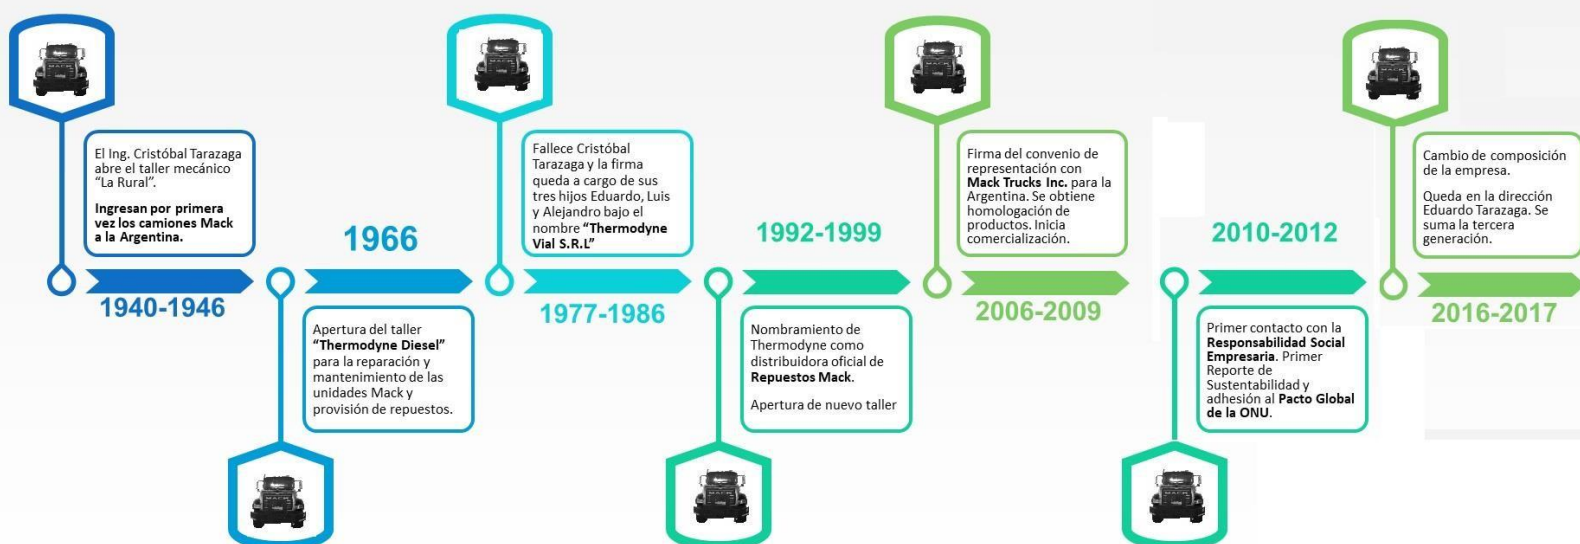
El Ing. Cristóbal Tarazaga abre el taller mecánico "La Rural".

Ingresan por primera vez los camiones Mack a la Argentina.

1940-1946

1966

Apertura del taller "Thermodyne Diesel" para la reparación y mantenimiento de las unidades Mack y provisión de repuestos.

Fallece Cristóbal Tarazaga y la firma queda a cargo de sus tres hijos Eduardo, Luis y Alejandro bajo el nombre "Thermodyne Vial S.R.L"

1977-1986

1992-1999

Nombramiento de Thermodyne como distribuidora oficial de Repuestos Mack.

Apertura de nuevo taller

Firma del convenio de representación con Mack Trucks Inc. para la Argentina. Se obtiene homologación de productos. Inicia comercialización.

2006-2009

2010-2012

Primer contacto con la Responsabilidad Social Empresaria. Primer Reporte de Sustentabilidad y adhesión al Pacto Global de la ONU.

Cambio de composición de la empresa.

Queda en la dirección Eduardo Tarazaga. Se suma la tercera generación.

2016-2017